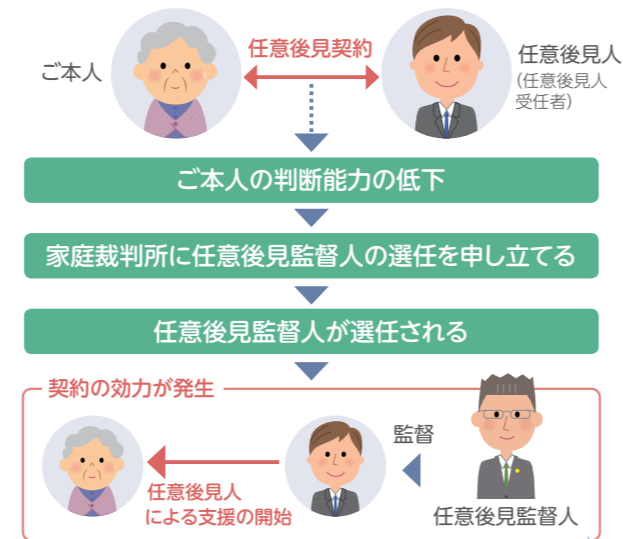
ご本人

任意後見契約

任意後見人
(任意後見人受任者)

ご本人の判断能力の低下

家庭裁判所に任意後見監督人の選任を申し立てる

任意後見監督人が選任される

契約の効力が発生

監督

任意後見人による支援の開始

任意後見監督人